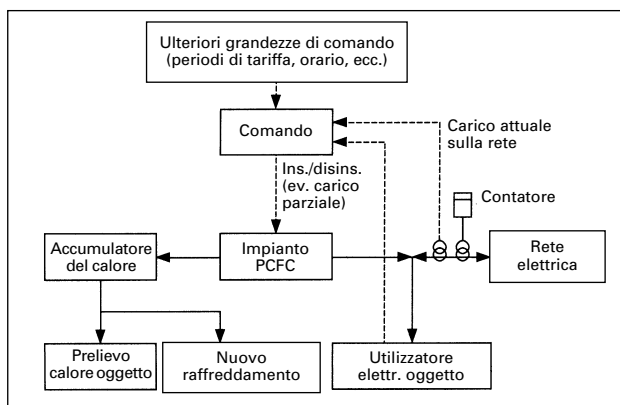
Ulteriori grandezze di comando (periodi di tariffa, orario, ecc.)

Comando

Carico attuale sulla rete

Ins./disins. (ev. carico parziale)

Contatore

Accumulatore del calore

Impianto PCFC

Rete elettrica

Prelievo calore oggetto

Nuovo raffreddamento

Utilizzatore elettr. oggetto